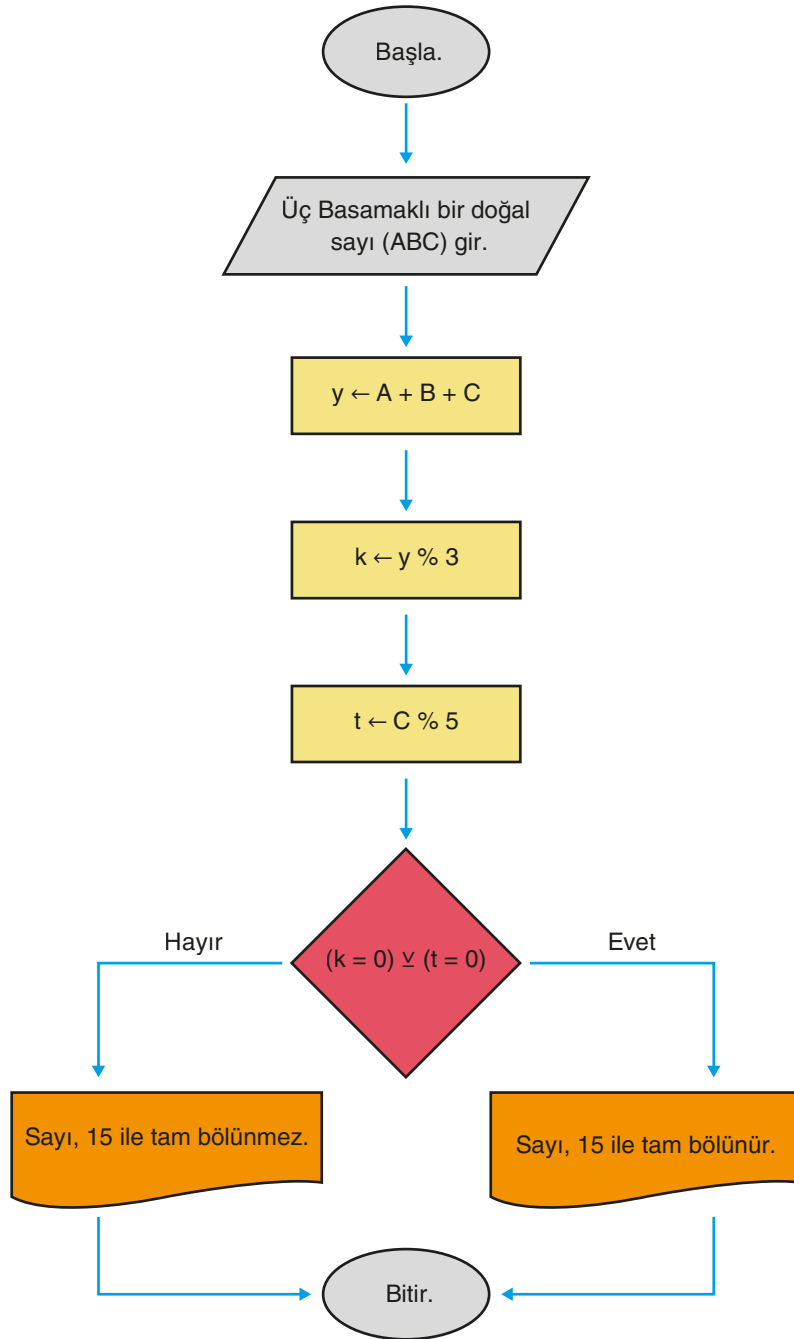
Başla.

Üç Basamaklı bir doğal sayı (ABC) gir.

$y \leftarrow A + B + C$

$k \leftarrow y \% 3$

$t \leftarrow C \% 5$

Hayır

$(k = 0) \veebar (t = 0)$

Evet

Sayı, 15 ile tam bölünmez.

Sayı, 15 ile tam bölünür.

Bitir.